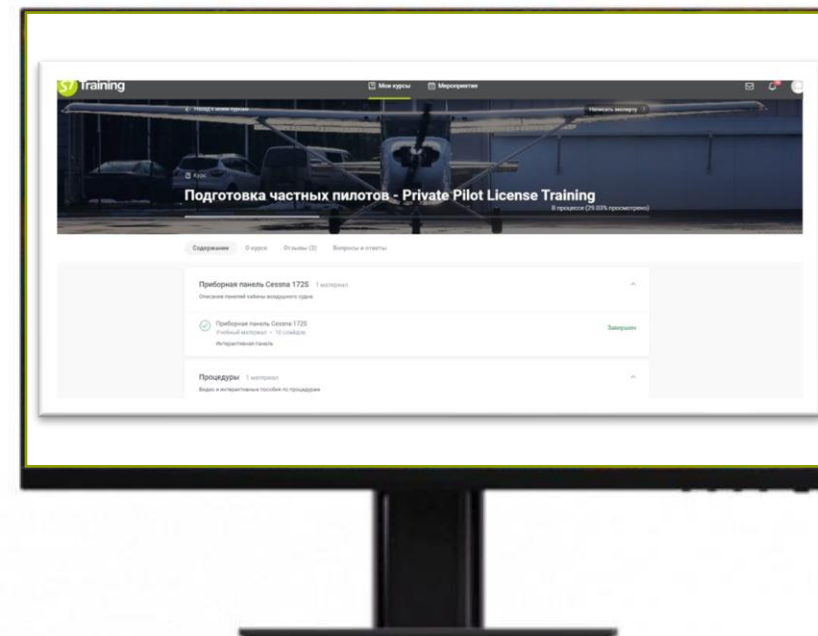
S7 Training

Мои курсы

Мероприятия

← Назад к моим курсам

Написать эксперту

Курс

Подготовка частных пилотов - Private Pilot License Training

В процессе (29.00% просмотрено)

Содержание

О курсе

Отзывы (3)

Вопросы и ответы

Приборная панель Cessna 172S 1 материал

Описание панелей кабины воздушного судна

Приборная панель Cessna 172S

Учебный материал • 10 слайдов

Интерактивная панель

Завершен

Процедуры 1 материал

Видео и интерактивные пособия по процедурам